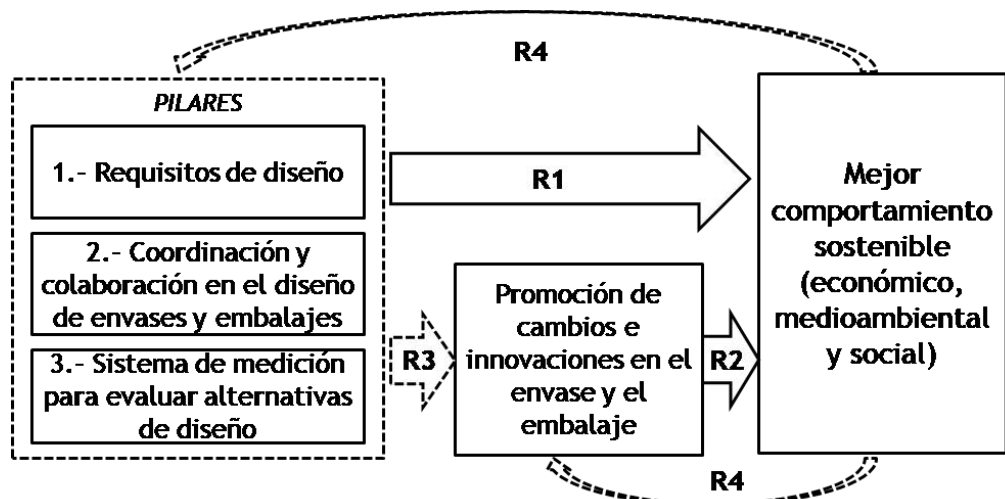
R4

PILARES

1.- Requisitos de diseño

2.- Coordinación y colaboración en el diseño de envases y embalajes

3.- Sistema de medición para evaluar alternativas de diseño

R1

R3

Promoción de cambios e innovaciones en el envase y el embalaje

R2

Mejor comportamiento sostenible (económico, medioambiental y social)

R4